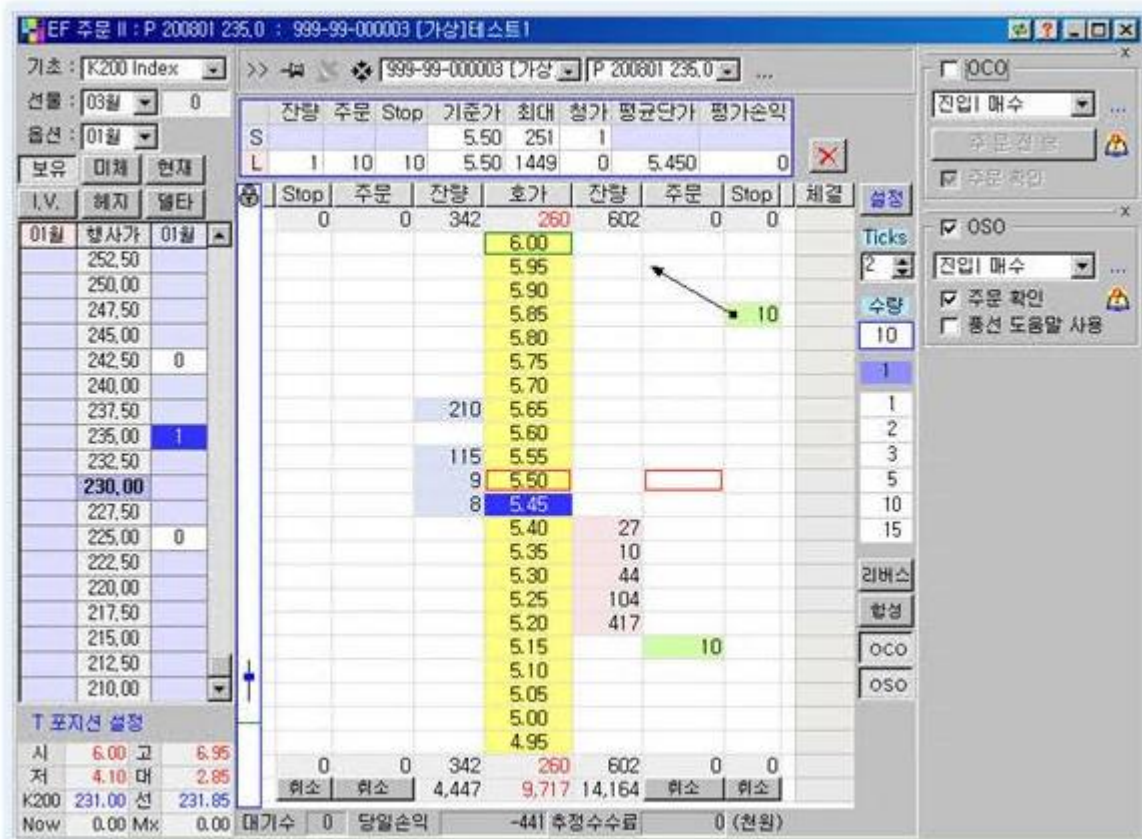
EF 주문 II : P 200801 235.0 : 999-99-000003 [가상]테스트1

기초 : K200 Index
선물 : 03월 0
옵션 : 01월
보유 미체 현재
I.V. 헤지 델타

| 01월 | 행사가 | 01월 |
|---|---|---|
| | 252.50 | |
| | 250.00 | |
| | 247.50 | |
| | 245.00 | |
| | 242.50 | 0 |
| | 240.00 | |
| | 237.50 | |
| | 235.00 | 1 |
| | 232.50 | |
| | 230.00 | |
| | 227.50 | |
| | 225.00 | 0 |
| | 222.50 | |
| | 220.00 | |
| | 217.50 | |
| | 215.00 | |
| | 212.50 | |
| | 210.00 | |

T 포지션 설정
시 6.00 고 6.95
저 4.10 대 2.85
K200 231.00 선 231.85
Now 0.00 Mx 0.00

>> 999-99-000003 [가상 P 200801 235.0 ...

| | 잔량 | 주문 | Stop | 기준가 | 최대 | 청가 | 평균단가 | 평가손익 |
|---|---|---|---|---|---|---|---|---|
| S | | | | 5.50 | 251 | 1 | | |
| L | 1 | 10 | 10 | 5.50 | 1449 | 0 | 5.450 | 0 |

| Stop | 주문 | 잔량 | 호가 | 잔량 | 주문 | Stop | 체결 |
|---|---|---|---|---|---|---|---|
| 0 | 0 | 342 | 260 | 602 | 0 | 0 | |
| | | | 6.00 | | | | |
| | | | 5.95 | | | | |
| | | | 5.90 | | | | |
| | | | 5.85 | | | 10 | |
| | | | 5.80 | | | | |
| | | | 5.75 | | | | |
| | | | 5.70 | | | | |
| | | 210 | 5.65 | | | | |
| | | | 5.60 | | | | |
| | | 115 | 5.55 | | | | |
| | | 9 | 5.50 | | | | |
| | | 8 | 5.45 | | | | |
| | | | 5.40 | 27 | | | |
| | | | 5.35 | 10 | | | |
| | | | 5.30 | 44 | | | |
| | | | 5.25 | 104 | | | |
| | | | 5.20 | 417 | | | |
| | | | 5.15 | | 10 | | |
| | | | 5.10 | | | | |
| | | | 5.05 | | | | |
| | | | 5.00 | | | | |
| | | | 4.95 | | | | |
| 0 | 0 | 342 | 260 | 602 | 0 | 0 | |
| 취소 | 취소 | 4,447 | 9,717 | 14,164 | 취소 | 취소 | |

대기수 0 당일손익 -441 추정수수료 0 (천원)

설정
Ticks
2
수량
10
1
1
2
3
5
10
15
리버스
합성
OCO
OSO

OCO
진입 매수 ...
주문접수
주문 확인

OSO
진입 매수 ...
주문 확인
풍선 도움말 사용